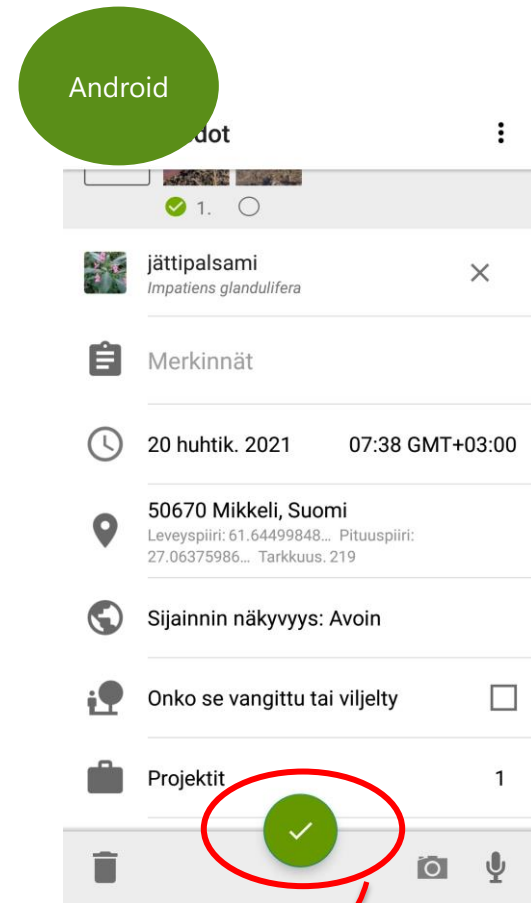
Android

dot

1.

jättipalsami
Impatiens glandulifera

Merkinnät

20 huhtik. 2021 07:38 GMT+03:00

50670 Mikkeli, Suomi
Leveyspiiri: 61.64499848... Pituuspiiri: 27.06375986... Tarkkuus. 219

Sijainnin näkyvyys: Avoin

Onko se vangittu tai viljelty

Projektit 1